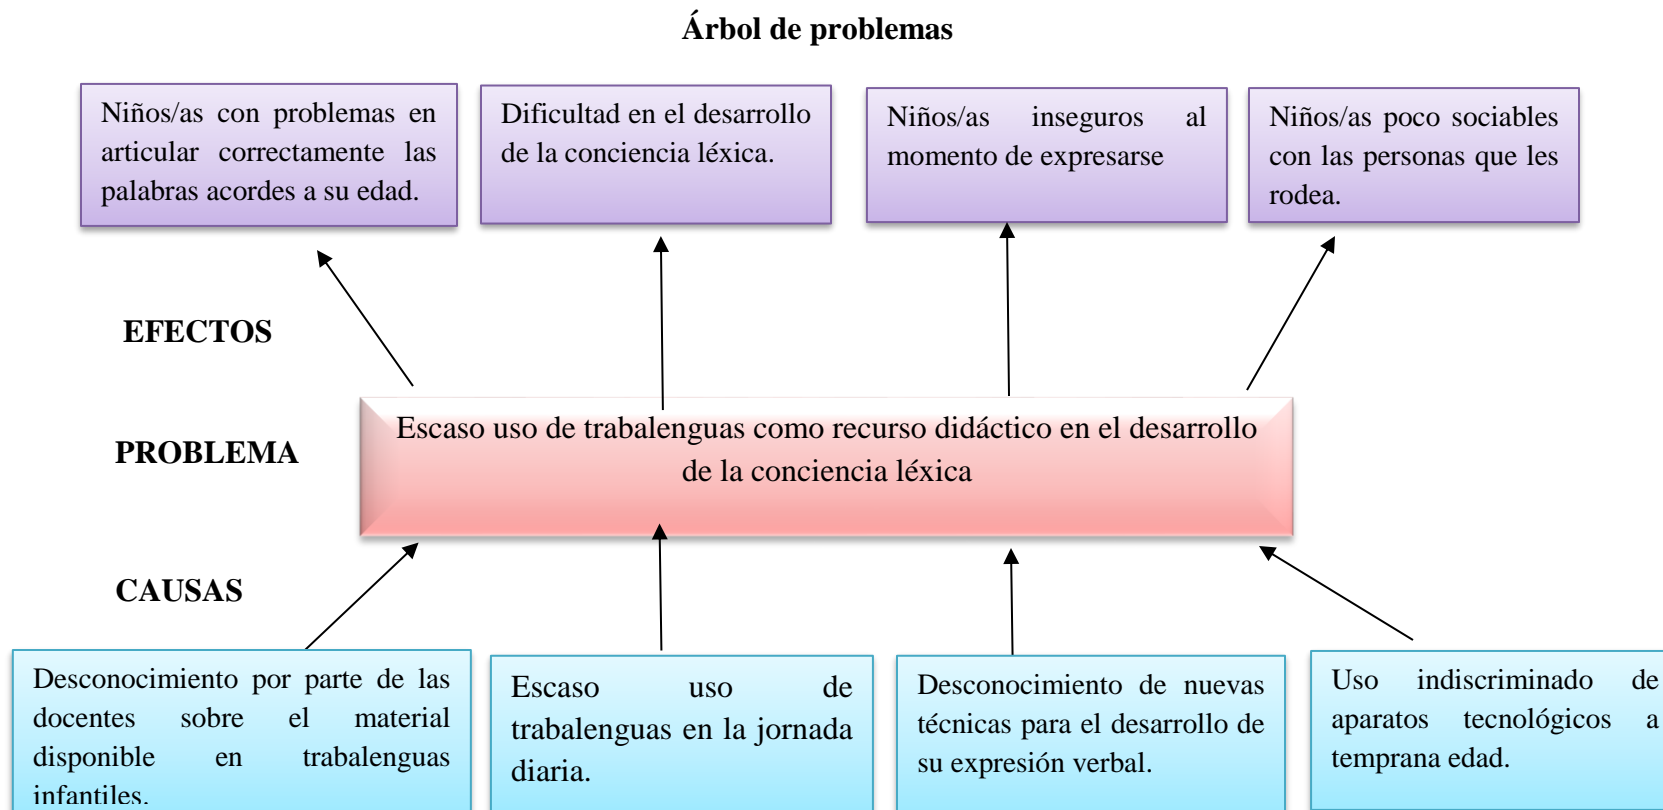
Árbol de problemas

Niños/as con problemas en articular correctamente las palabras acordes a su edad.

Dificultad en el desarrollo de la conciencia léxica.

Niños/as inseguros al momento de expresarse

Niños/as poco sociables con las personas que les rodea.

EFECTOS

PROBLEMA

Escaso uso de trabalenguas como recurso didáctico en el desarrollo de la conciencia léxica

CAUSAS

Desconocimiento por parte de las docentes sobre el material disponible en trabalenguas infantiles.

Escaso uso de trabalenguas en la jornada diaria.

Desconocimiento de nuevas técnicas para el desarrollo de su expresión verbal.

Uso indiscriminado de aparatos tecnológicos a temprana edad.